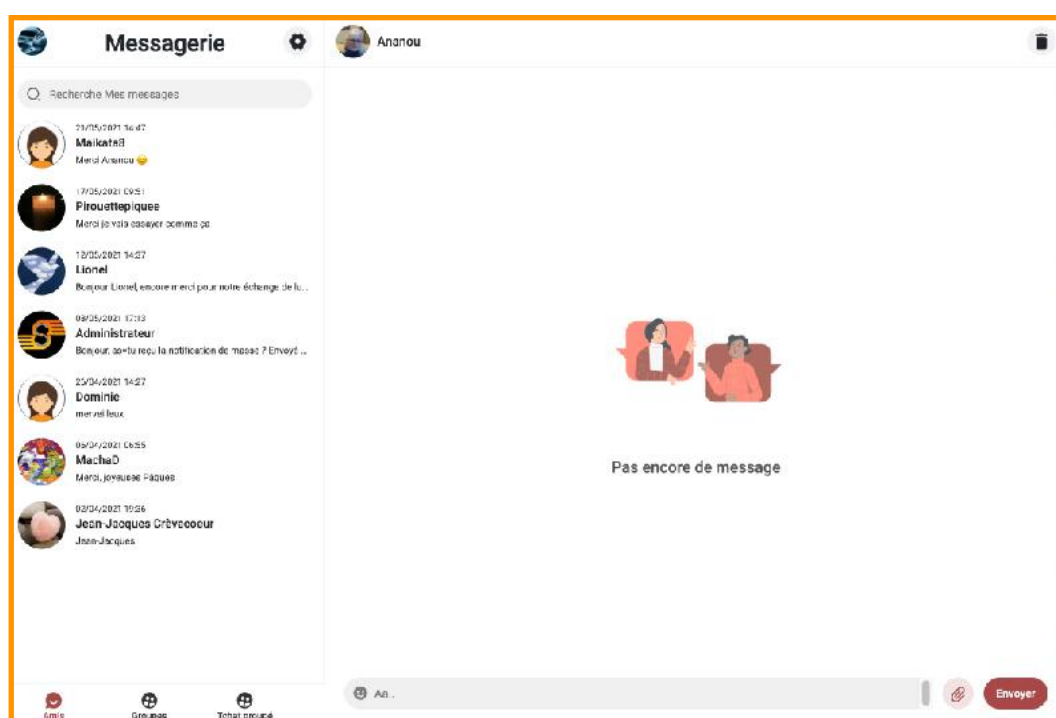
Messagerie

Ananou

Recherche Mes messages

21/05/2021 14:47
Maikate8
Merci Ananou 😊

17/05/2021 09:51
Pirouettepiquee
Merci je vais essayer comme ça

12/05/2021 14:27
Lionel
Bonjour Lionel, encore merci pour notre échange de l...

09/05/2021 17:13
Administrateur
Bonjour, as-tu reçu la notification de message ? Envoyé ...

25/04/2021 14:27
Dominie
merveilleux

05/04/2021 06:55
MachaD
Merci, joyeuses Pâques

02/04/2021 19:26
Jean-Jacques Crèvecoeur
Jean-Jacques

Pas encore de message

Aa...

Envoyer

Amis
Groupes
Tchat groupé